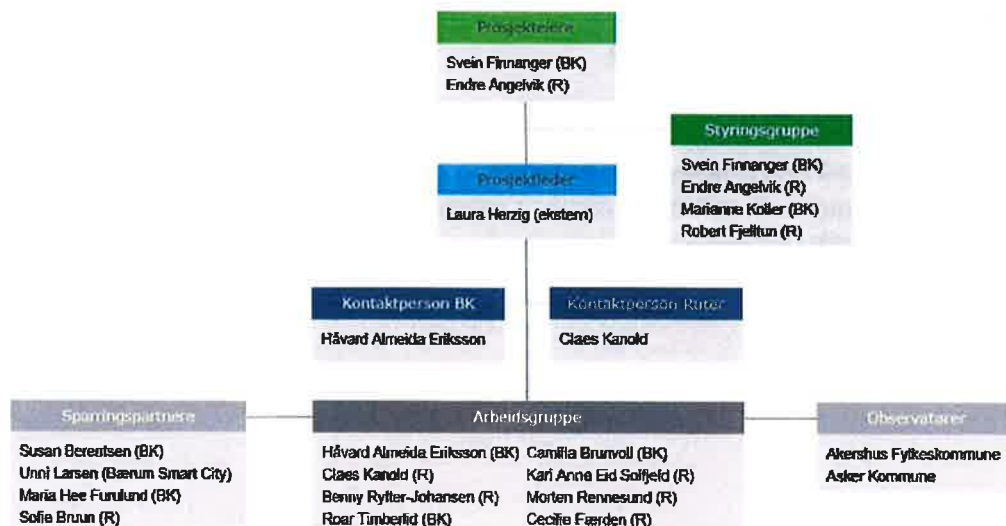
Prosjekteiere

Svein Finnanger (BK)
Endre Angelvik (R)

Styringsgruppe

Svein Finnanger (BK)
Endre Angelvik (R)
Marianne Koller (BK)
Robert Fjelltun (R)

Prosjektleder

Laura Herzig (ekstern)

Kontaktperson BK

Håvard Almeida Eriksson

Kontaktperson Ruter

Claes Kanold

Sparringspartnere

Susan Berentsen (BK)
Unni Larsen (Bærum Smart City)
Maria Hee Furulund (BK)
Sofie Bruun (R)

Arbeidsgruppe

Håvard Almeida Eriksson (BK)
Claes Kanold (R)
Benny Rytter-Johansen (R)
Roar Timberlid (BK)

Camilla Brunvoll (BK)
Kari Anne Eid Solfjeld (R)
Morten Rennesund (R)
Cecilie Færden (R)

Observatører

Akershus Fylkeskommune
Asker Kommune